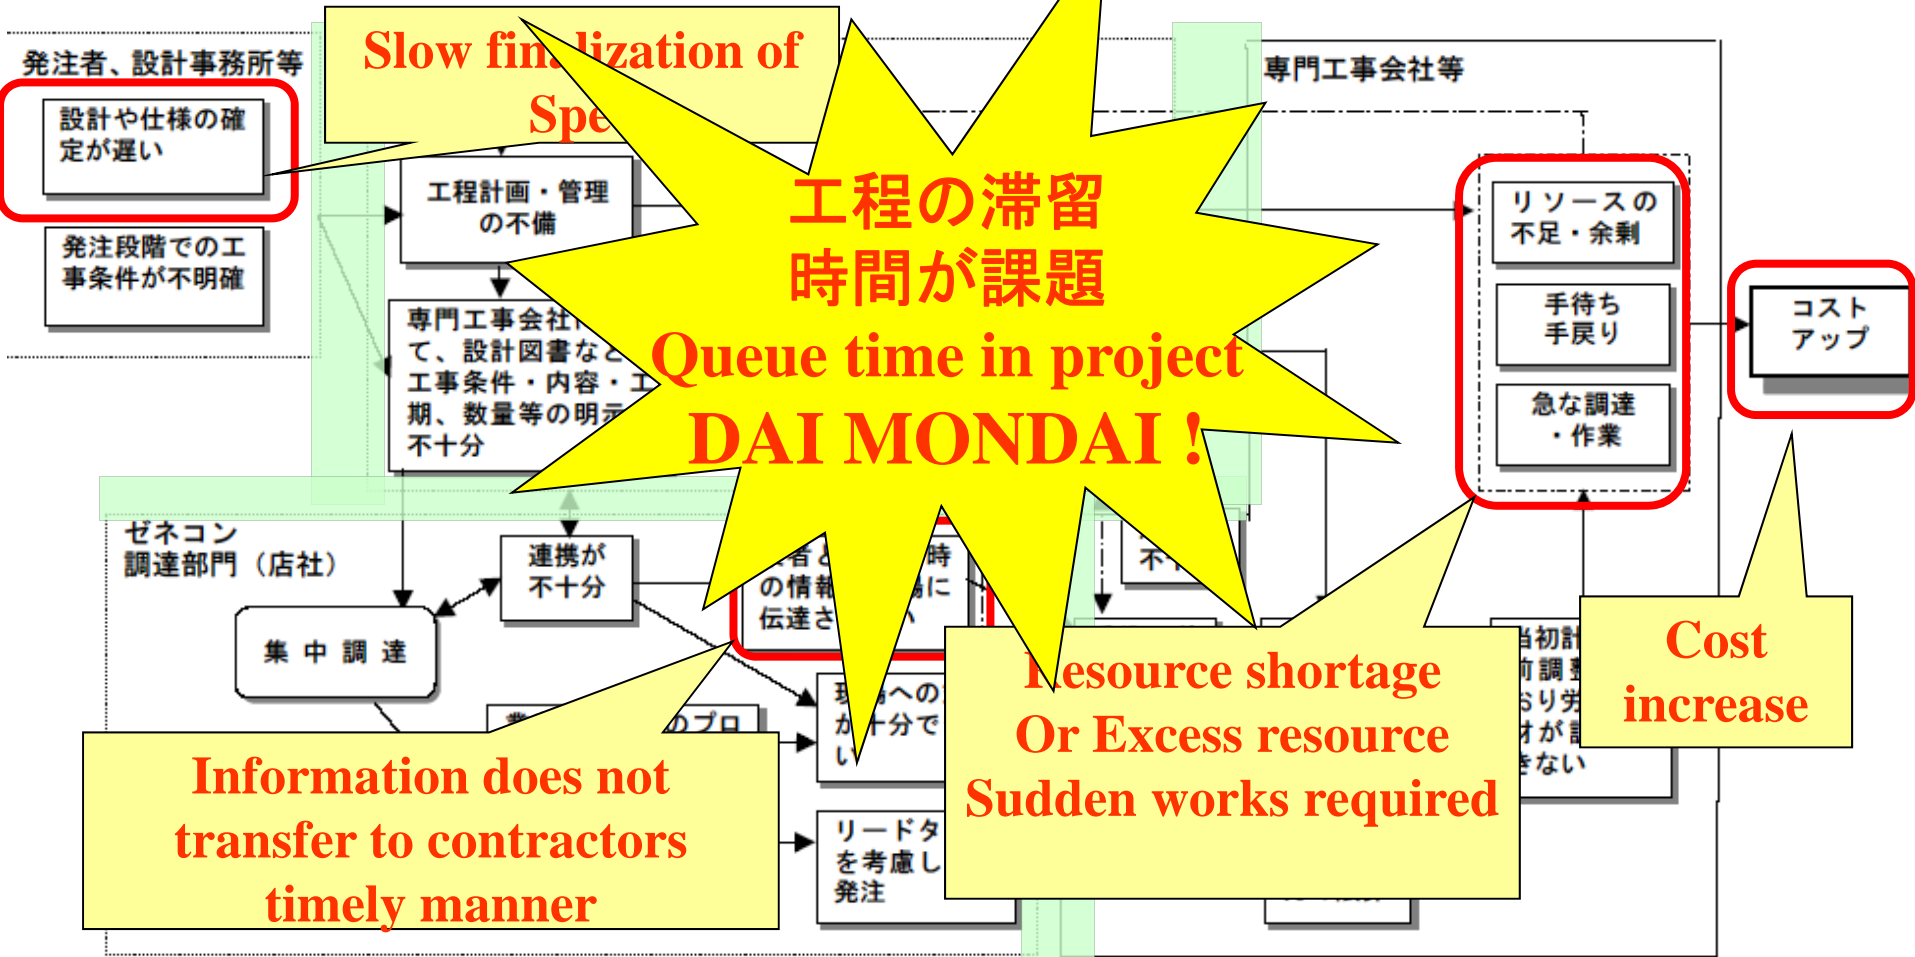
発注者、設計事務所等

設計や仕様の確定が遅い

発注段階での工事条件が不明確

Slow fin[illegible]lization of Spe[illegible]

工程計画・管理の不備

専門工事会社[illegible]て、設計図書など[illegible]工事条件・内容・工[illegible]期、数量等の明示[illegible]不十分

工程の滞留
時間が課題
Queue time in project
DAI MONDAI !

専門工事会社等

リソースの不足・余剰

手待ち手戻り

急な調達・作業

コストアップ

ゼネコン
調達部門（店社）

集中調達

連携が不十分

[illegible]者と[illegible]時の情報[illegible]に伝達さ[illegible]

不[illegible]

現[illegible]への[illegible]か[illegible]十分でい

業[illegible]のプロ

リードタを考慮し発注

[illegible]当初計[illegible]前調達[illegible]おり労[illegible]オが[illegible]きない

Information does not transfer to contractors timely manner

Resource shortage
Or Excess resource
Sudden works required

Cost increase